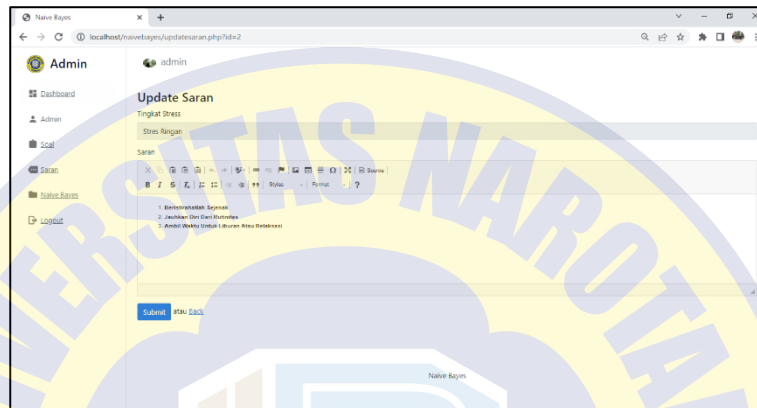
Naive Bayes
localhost/naivebayes/updatesaran.php?id=2

Admin
admin

Dashboard
Admin
Soal
Saran
Naive Bayes
Logout

Update Saran
Tingkat Stress
Stres Ringan
Saran
Source
Styles
Format
?

1. Beristirahatlah Sejenak
2. Jauhkan Diri Dari Rutinitas
3. Ambil Waktu Untuk Liburan Atau Relaksasi

Submit atau Back

Naive Bayes

UNIVERSITAS NAROTAMA